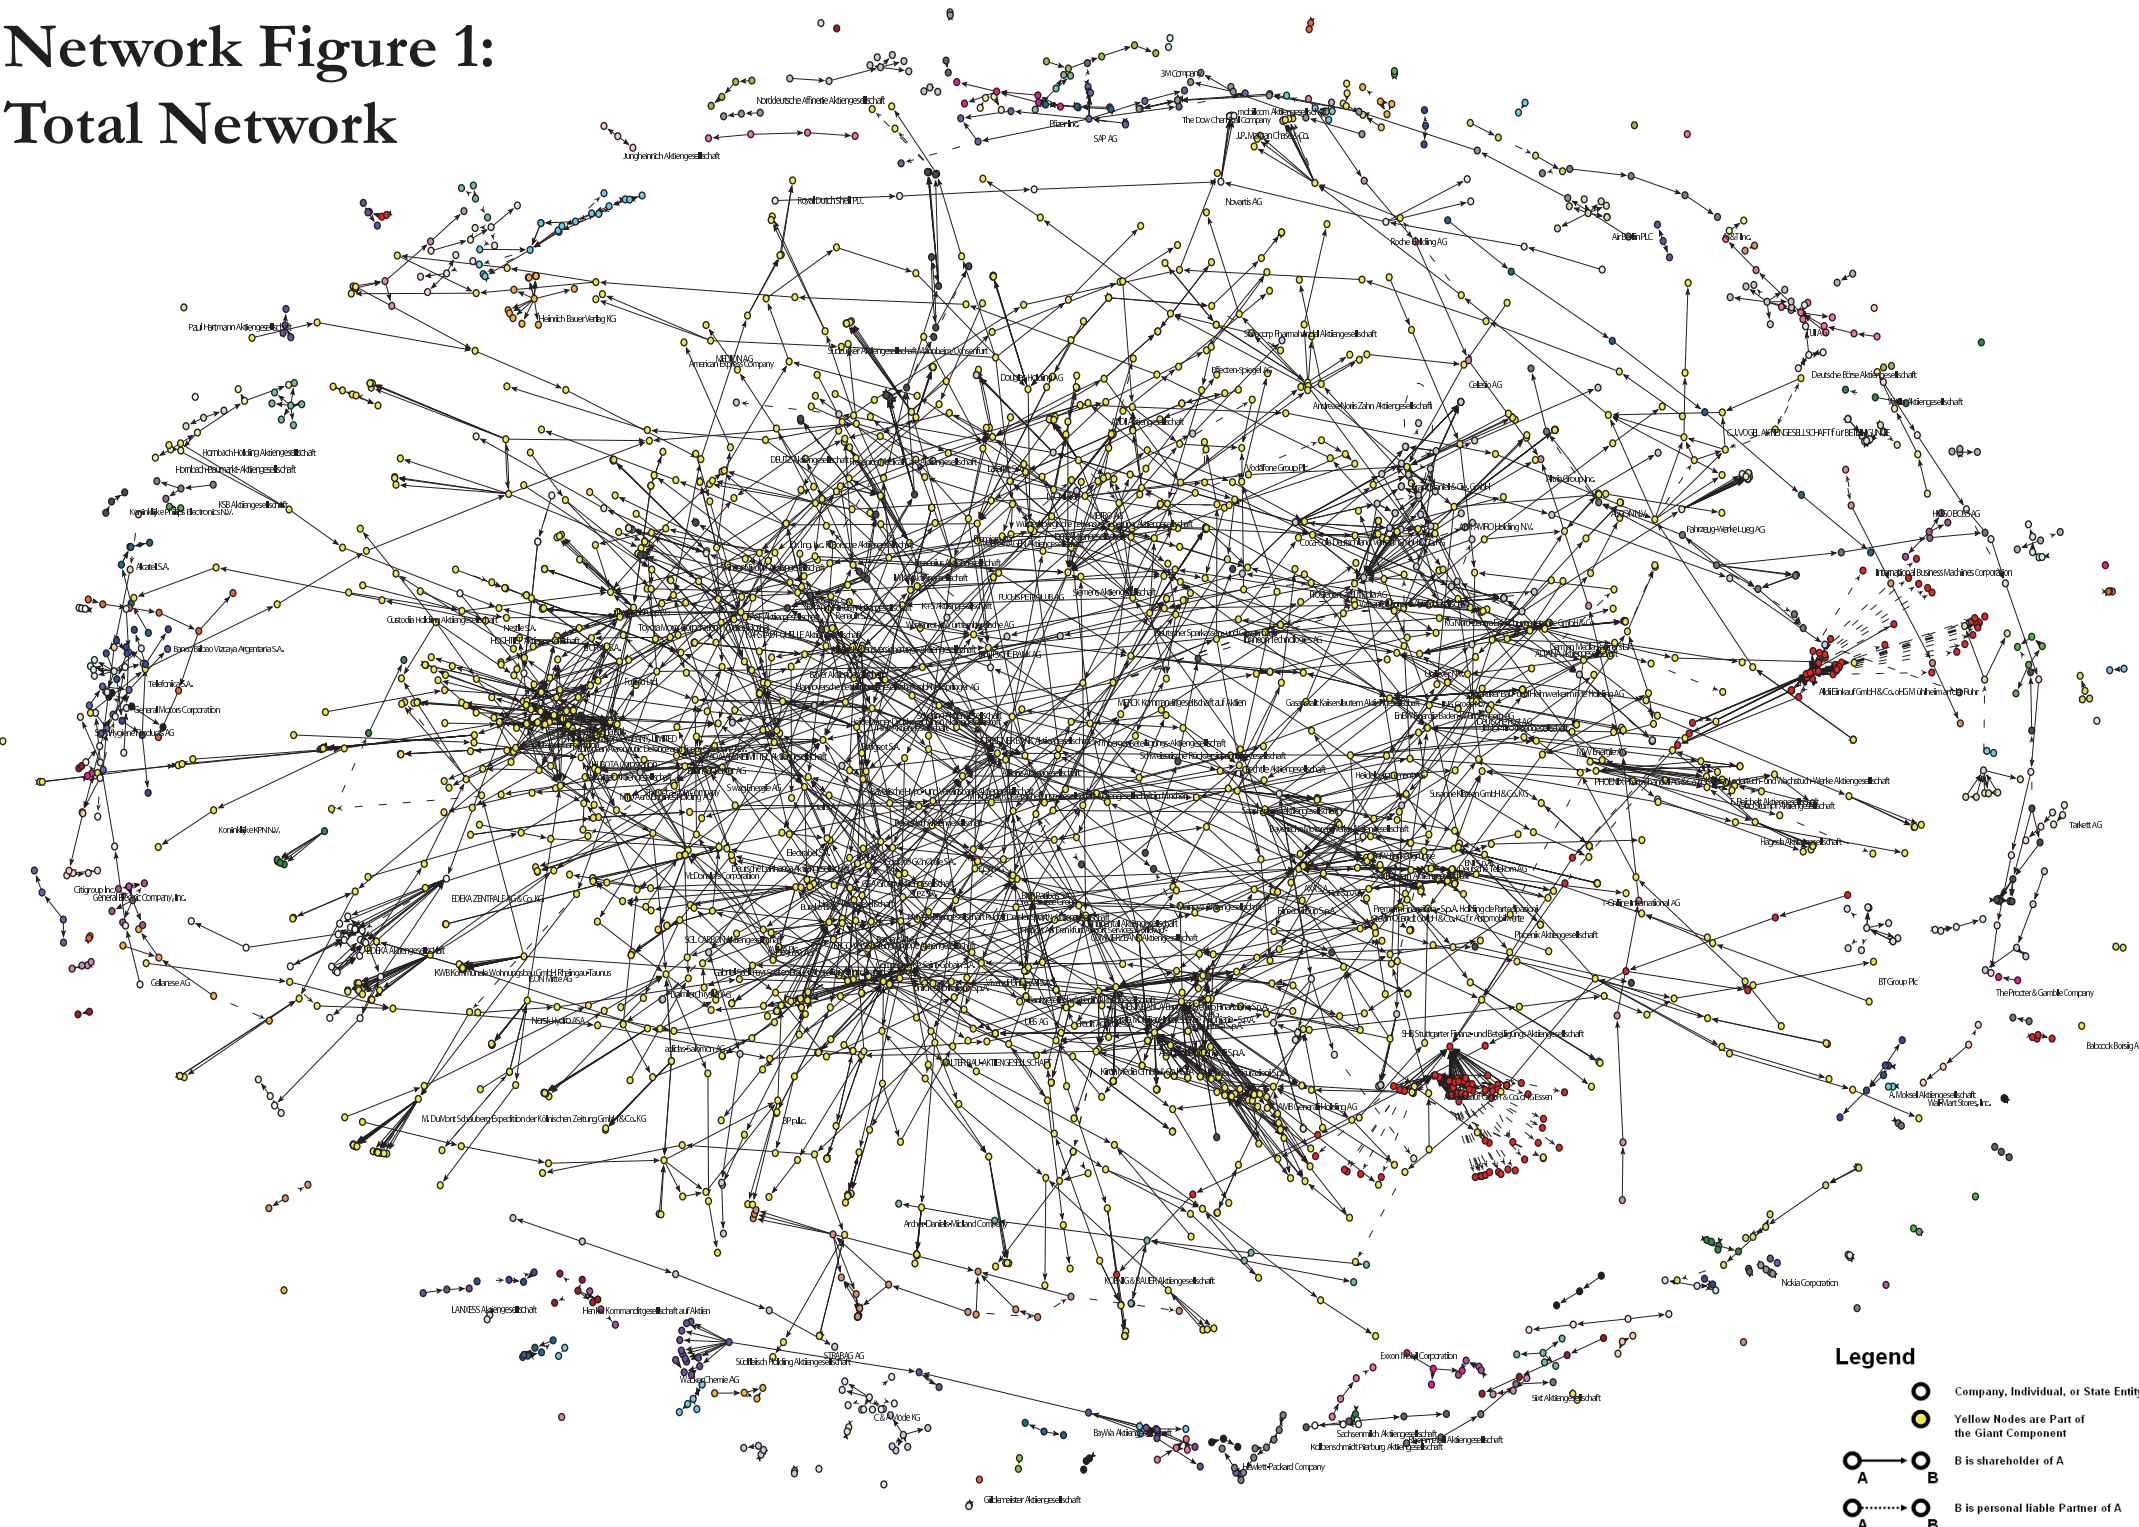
Network Figure 1:
Total Network

Norddeutsche Affinerie Aktiengesellschaft
3M Company
Pfizer Inc.
SAP AG
The Dow Chemical Company
J.P. Morgan Chase & Co.
Jungheinrich Aktiengesellschaft
Royal Dutch Shell PLC
Novartis AG
Roche Holding AG
Air Berlin PLC
Helmich Bauer Verlag KG
Paul Hartmann Aktiengesellschaft
MEDION AG
American Express Company
Hombach Holding Aktiengesellschaft
Hombach Baumarkt-Aktiengesellschaft
KSB Aktiengesellschaft
Koninklijke Philips Electronics N.V.
Alcatel S.A.
Banco Bilbao Vizcaya Argentaria S.A.
Telefonica S.A.
General Motors Corporation
Koninklijke KPN N.V.
Citigroup Inc.
General Electric Company, Inc.
Celanese AG
Deutsche Börse Aktiengesellschaft
Celesio AG
Vodafone Group Plc
Altria Group Inc.
Fahrzeug-Werke Lueg AG
HUGO BOSS AG
International Business Machines Corporation
Tarkett AG
BT Group Plc
The Procter & Gamble Company
Babcock Borsig AG
A. Moksel Aktiengesellschaft
Wal-Mart Stores, Inc.
Nokia Corporation
Exxon Mobil Corporation
Sixt Aktiengesellschaft
Sachsenmilch Aktiengesellschaft
Kolbenschmidt Pierburg Aktiengesellschaft
Hewlett-Packard Company
BayWa Aktiengesellschaft
C&A Mode KG
Wacker-Chemie AG
Südfleisch Holding Aktiengesellschaft
STRABAG AG
LANXESS Aktiengesellschaft
Henkel Kommanditgesellschaft auf Aktien
Goldmeister Aktiengesellschaft
Archer-Daniels-Midland Company
KOENIG & BAUER Aktiengesellschaft
M. DuMont Schauberg Expedition der Kölnischen Zeitung GmbH & Co. KG
BP p.l.c.
KWB Kommunale Wohnungsbau GmbH Rheingau-Taunus
EDEKA ZENTRALE AG & Co. KG
Norsk Hydro ASA
adidas-Salomon AG
UBS AG
Electrabel S.A.
McDonald's Corporation
Siemens Aktiengesellschaft
Custodia Holding Aktiengesellschaft
Nestle S.A.
MERCK Kommanditgesellschaft auf Aktien
Deutscher Sparkassen- und Giroverband
ALTANA AG
Tchibo Holding AG
Swiss Re
Legend
Company, Individual, or State Entity
Yellow Nodes are Part of the Giant Component
A
B
B is shareholder of A
A
B
B is personal liable Partner of A